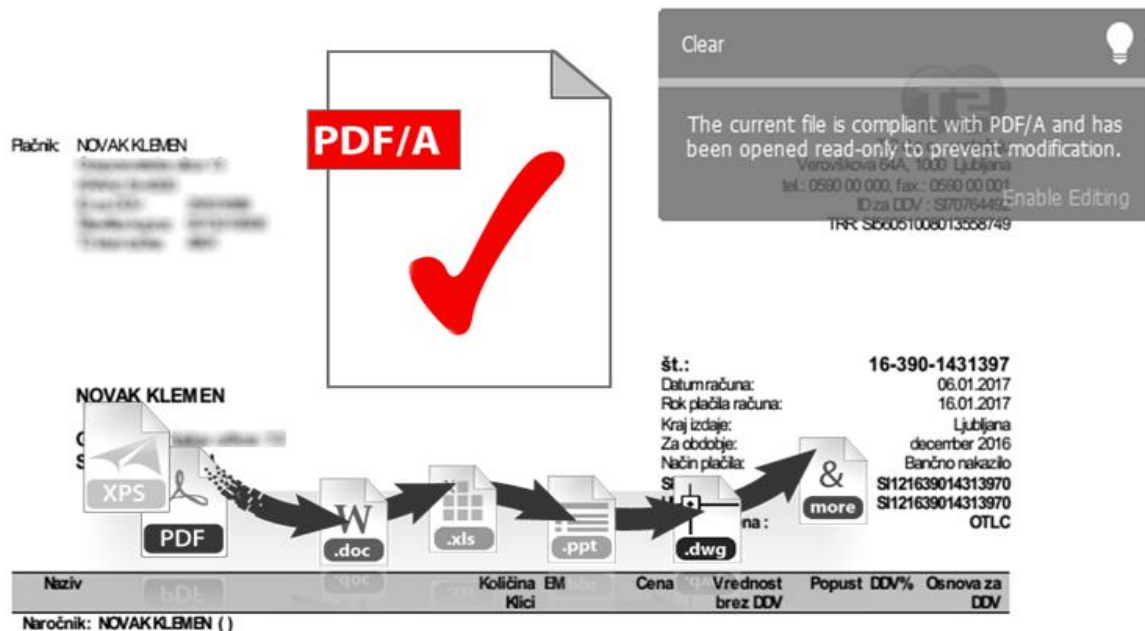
Clear

The current file is compliant with PDF/A and has been opened read-only to prevent modification.

Enable Editing

Račnik: NOVAK KLEMEN

Verovškova 64A, 1000 Ljubljana
tel.: 0590 00 000, fax.: 0590 00 001
ID za DDV : SI7076449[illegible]
TRR: SI56051008013558749

PDF/A

NOVAK KLEMEN

št.: 16-390-1431397
Datum računa: 06.01.2017
Rok plačila računa: 16.01.2017
Kraj izdaje: Ljubljana
Za obdobje: december 2016
Način plačila: Bančno nakazilo
SI121639014313970
SI121639014313970
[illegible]na : OTLC

XPS
PDF
.doc
.xls
.ppt
.dwg
&
more

| Naziv | Količina Klici | EM | Cena | Vrednost brez DDV | Popust | DDV% | Osnova za DDV |
|---|---|---|---|---|---|---|---|

Naročnik: NOVAK KLEMEN ( )